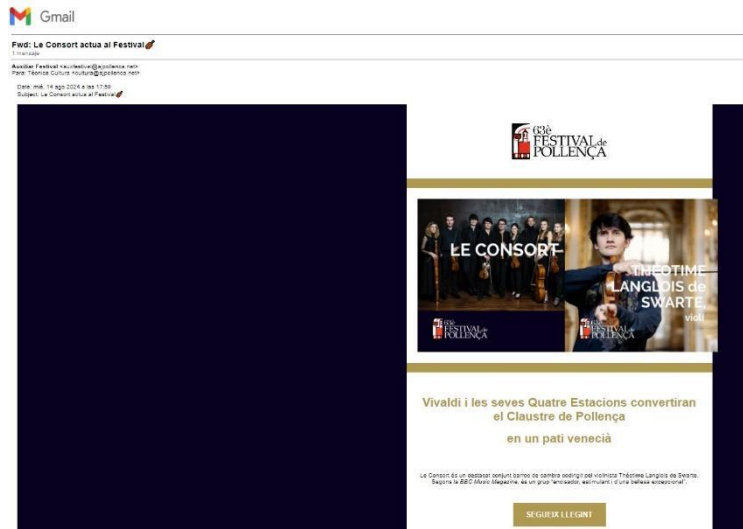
Gmail

Fwd: Le Consort actua al Festival🎻
1 mensaje

Auxiliar Festival <auxfestival@ajpollenca.net>
Para: Tècnica Cultura <cultura@ajpollenca.net>

Date: mié, 14 ago 2024 a las 17:58
Subject: Le Consort actua al Festival🎻

63è FESTIVAL de POLLENÇA

LE CONSORT

63è FESTIVAL de POLLENÇA

THÉOTIME LANGLOIS de SWARTE, violí

63è FESTIVAL de POLLENÇA

Vivaldi i les seves Quatre Estacions convertiran el Claustre de Pollença

en un pati venecià

Le Consort és un destacat conjunt barroc de cambra dirigit pel violinista Théotime Langlois de Swarte. Segons la BBC Music Magazine, és un grup "encisador, estimulant i d'una bellesa excepcional".

SEGUEIX LLEGINT